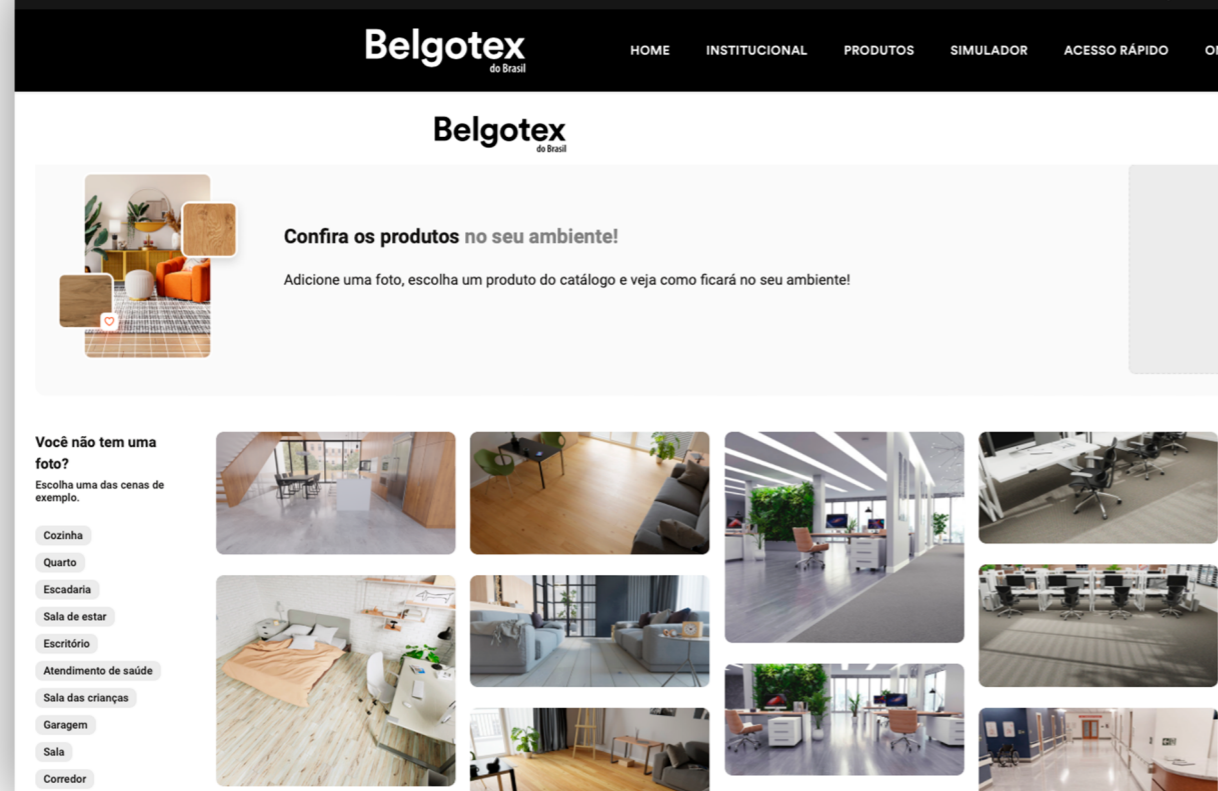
Belgotex do Brasil

HOME INSTITUCIONAL PRODUTOS SIMULADOR ACESSO RÁPIDO O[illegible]

Belgotex do Brasil

Confira os produtos no seu ambiente!

Adicione uma foto, escolha um produto do catálogo e veja como ficará no seu ambiente!

Você não tem uma foto?

Escolha uma das cenas de exemplo.

Cozinha

Quarto

Escadaria

Sala de estar

Escritório

Atendimento de saúde

Sala das crianças

Garagem

Sala

Corredor